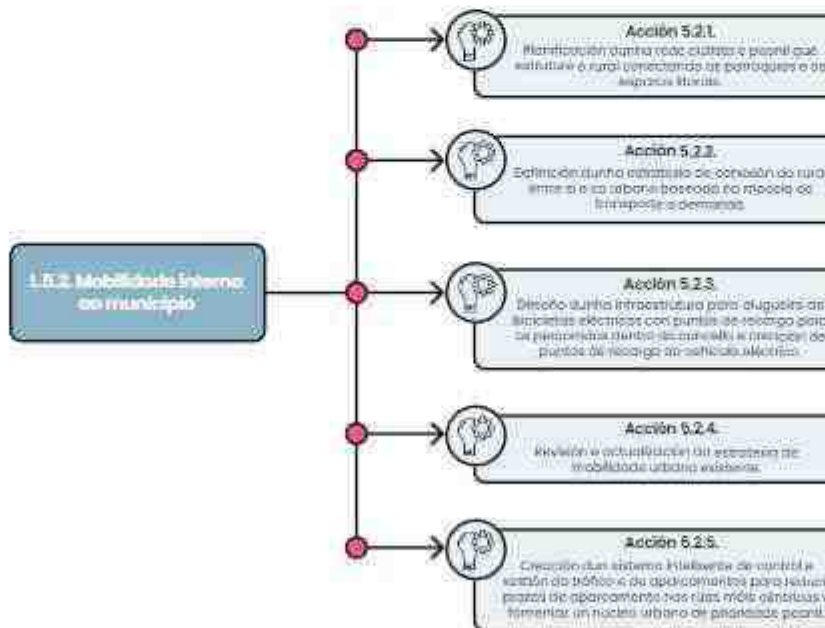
L.5.2. Mobilidade interna do municipio

Acción 5.2.1.
Planificación dunha rede ciclista e peonil que estruture o rural conectando as parroquias e os espazos litorais.

Acción 5.2.2.
Definición dunha estratexia de conexión do rural entre si e co urbano baseada no modelo de transporte a demanda.

Acción 5.2.3.
Deseño dunha infraestrutura para alugueiro de bicicletas eléctricas con puntos de recarga para as parroquias dentro do concello e creación de puntos de recarga do vehículo eléctrico.

Acción 5.2.4.
Revisión e actualización da estratexia de mobilidade urbana existente.

Acción 5.2.5.
Creación dun sistema intelixente de control e xestión do tráfico e de aparcamentos para reducir prazas de aparcamento nas rúas máis céntricas e fomentar un núcleo urbano de prioridade peonil.